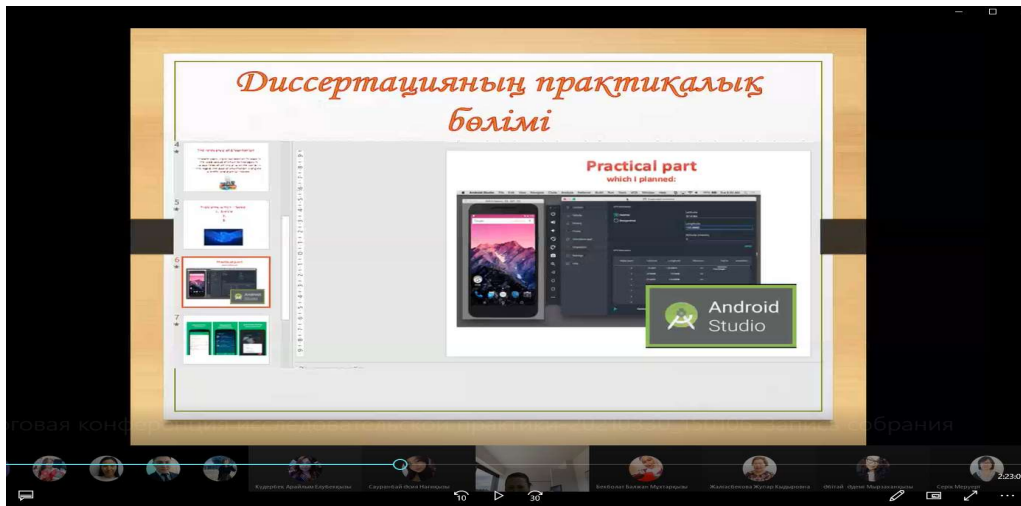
Диссертацияның практикалық бөлімі

4

5

6

7

Practical part
which I planned:

Android Studio

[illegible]говая конфе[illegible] собрания

Кудерёк Арайлым Серікқызы

Сауранбай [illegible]

Елеболат Балжан Мұхтарқызы

Жаппасбекова Жұпар Қыдырқызы

Өктай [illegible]

Серік Меруерт

10

30

2:23:0